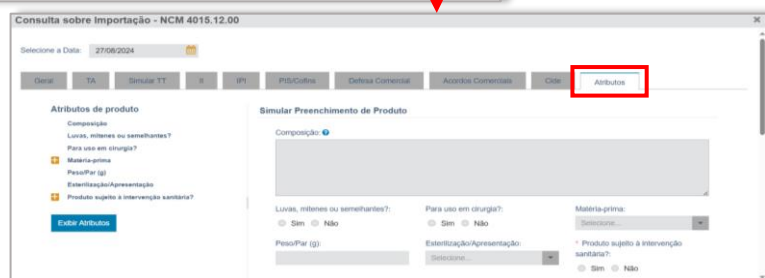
Consulta sobre Importação - NCM 4015.12.00

Selecione a Data: 27/08/2024

Geral | TA | Simular TT | II | IPI | PIS/Cofins | Defesa Comercial | Acordos Comerciais | Cide | Atributos

Atributos de produto

Composição
Luvas, mitenes ou semelhantes?
Para uso em cirurgia?
Matéria-prima
Peso/Par (g)
Esterilização/Apresentação
Produto sujeito à intervenção sanitária?

Exibir Atributos

Simular Preenchimento de Produto

Composição:

Luvas, mitenes ou semelhantes?: Sim Não

Para uso em cirurgia?: Sim Não

Matéria-prima: Selecione...

Peso/Par (g):

Esterilização/Apresentação: Selecione...

* Produto sujeito à intervenção sanitária?: Sim Não